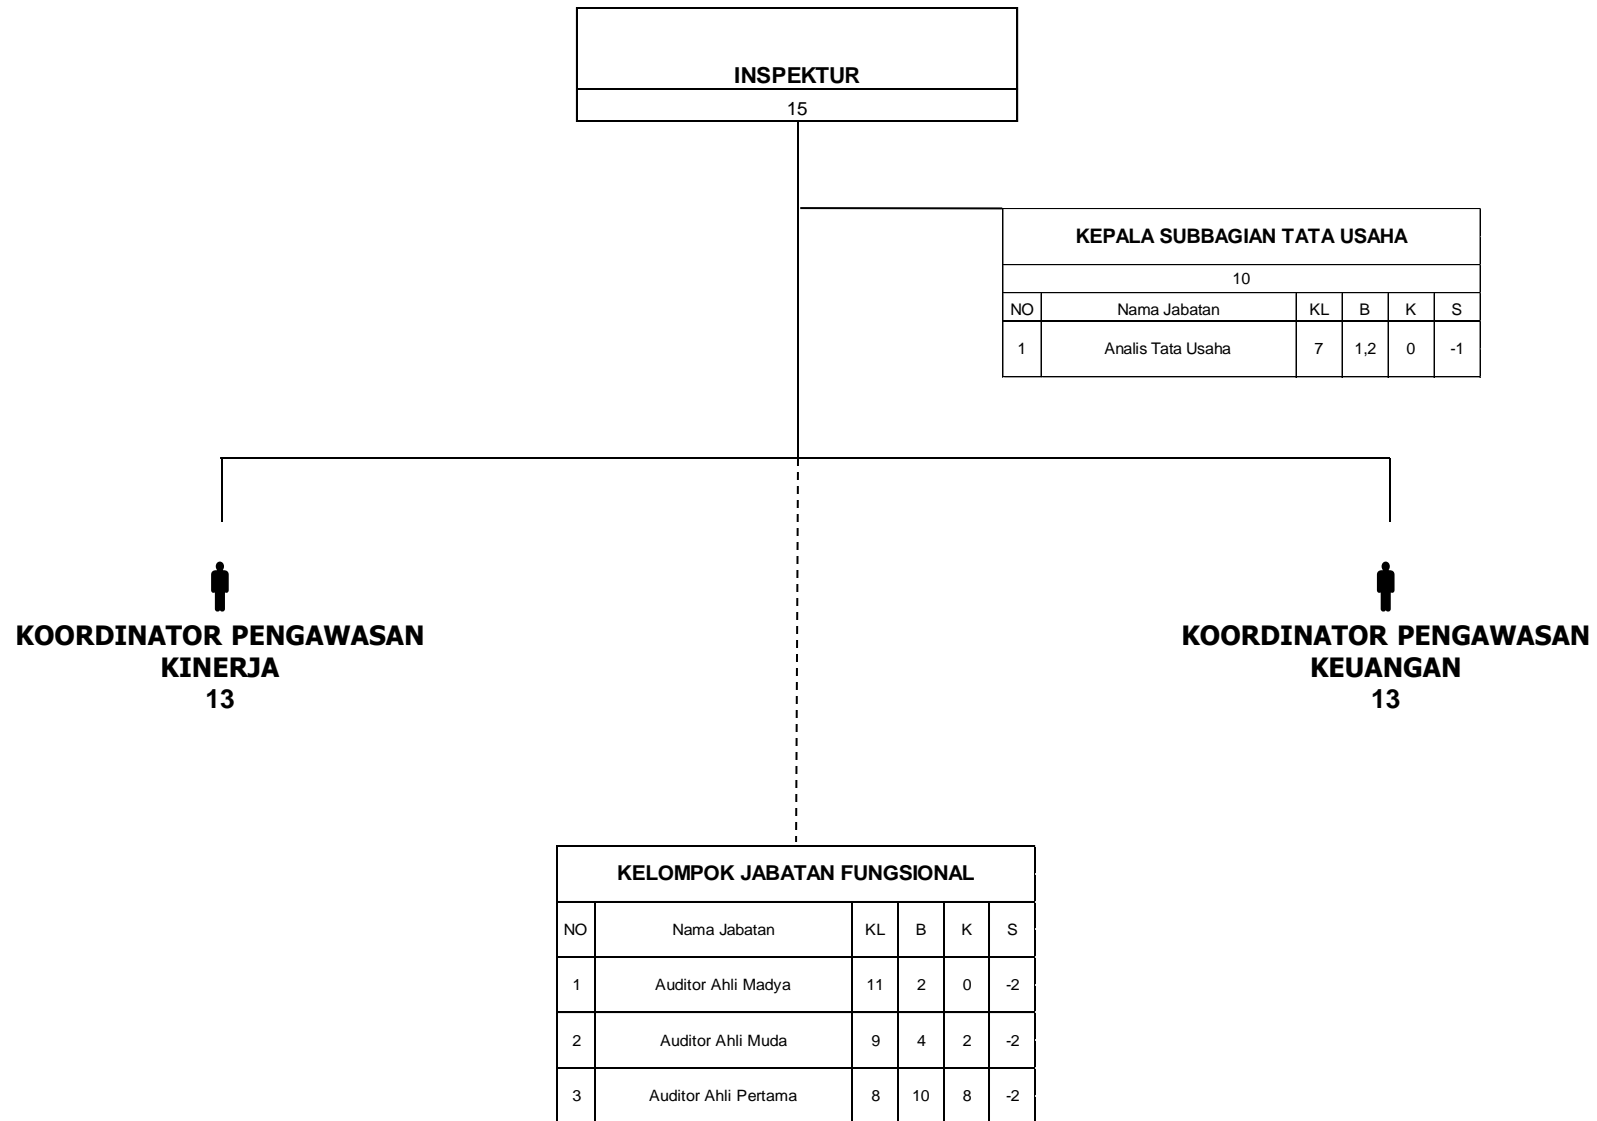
INSPEKTUR
15

KEPALA SUBBAGIAN TATA USAHA
10

| NO | Nama Jabatan | KL | B | K | S |
|---|---|---|---|---|---|
| 1 | Analis Tata Usaha | 7 | 1,2 | 0 | -1 |

KOORDINATOR PENGAWASAN KINERJA
13

KOORDINATOR PENGAWASAN KEUANGAN
13

KELOMPOK JABATAN FUNGSIONAL

| NO | Nama Jabatan | KL | B | K | S |
|---|---|---|---|---|---|
| 1 | Auditor Ahli Madya | 11 | 2 | 0 | -2 |
| 2 | Auditor Ahli Muda | 9 | 4 | 2 | -2 |
| 3 | Auditor Ahli Pertama | 8 | 10 | 8 | -2 |